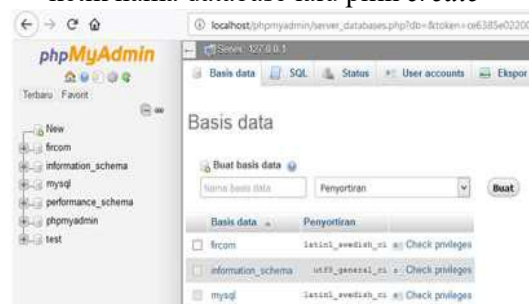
kemudian database kita pilih create

localhost/phpmyadmin/server_databases.php?db=&token=ce6385e02200

phpMyAdmin

Terbaru Favorit

New
fircom
information_schema
mysql
performance_schema
phpmyadmin
test

Server: 127.0.0.1

Basis data SQL Status User accounts Ekspor

Basis data

Buat basis data

Nama basis data
Penyortiran
Buat

| Basis data | Penyortiran | |
|---|---|---|
| fircom | latin1_swedish_ci | Check privileges |
| information_schema | utf8_general_ci | Check privileges |
| mysql | latin1_swedish_ci | Check privileges |